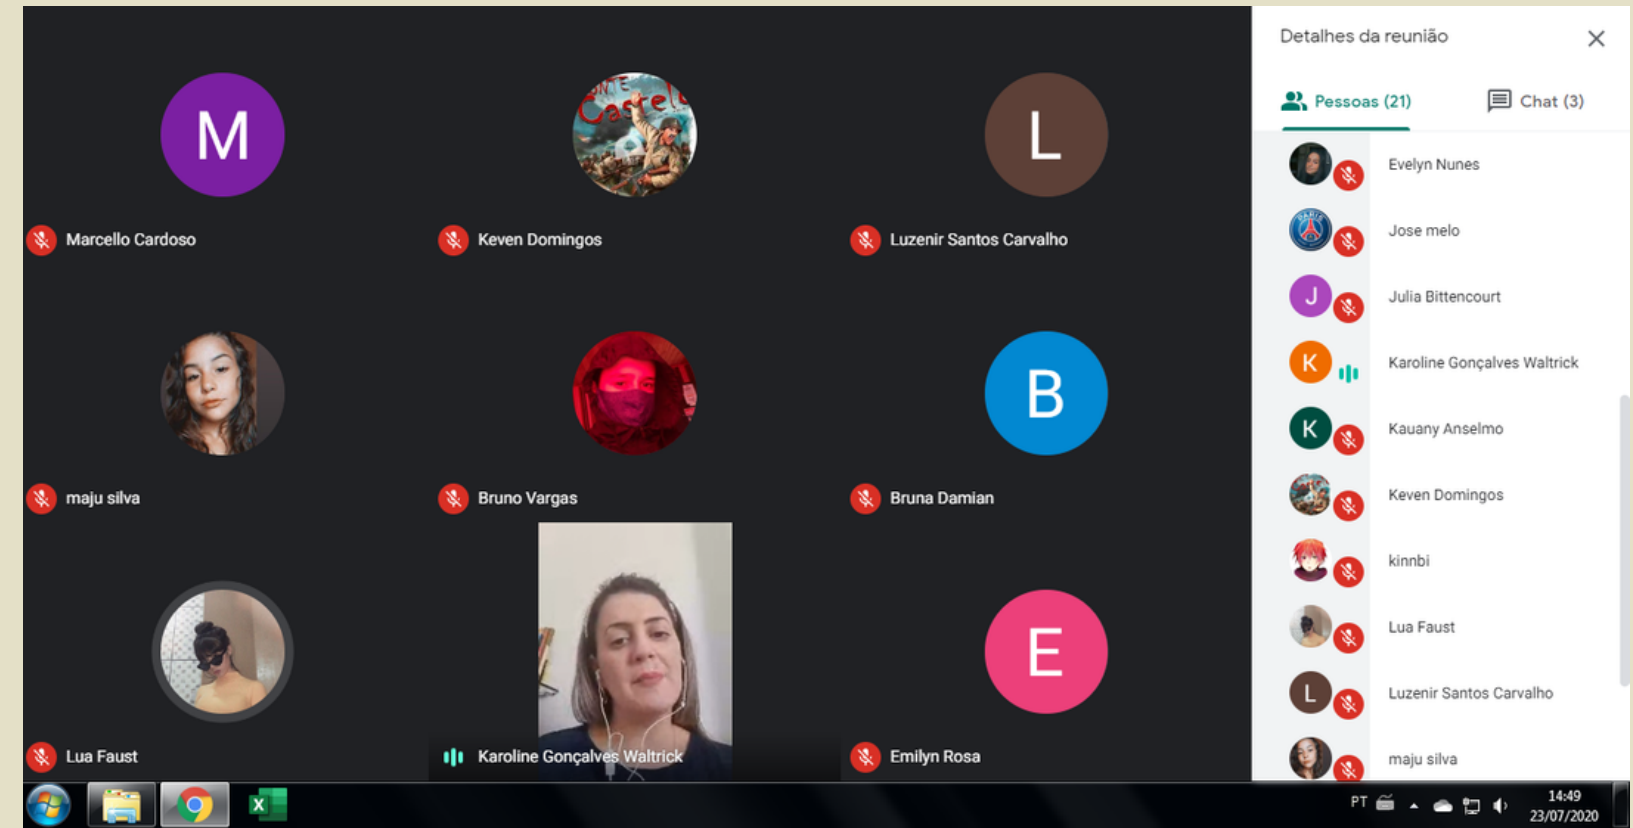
M

Marcello Cardoso

Keven Domingos

L

Luzenir Santos Carvalho

maju silva

Bruno Vargas

B

Bruna Damian

Lua Faust

Karoline Gonçalves Waltrick

E

Emilyn Rosa

Detalhes da reunião

Pessoas (21)

Chat (3)

Evelyn Nunes

Jose melo

J

Julia Bittencourt

K

Karoline Gonçalves Waltrick

K

Kauany Anselmo

Keven Domingos

kinnbi

Lua Faust

L

Luzenir Santos Carvalho

maju silva

PT

14:49
23/07/2020